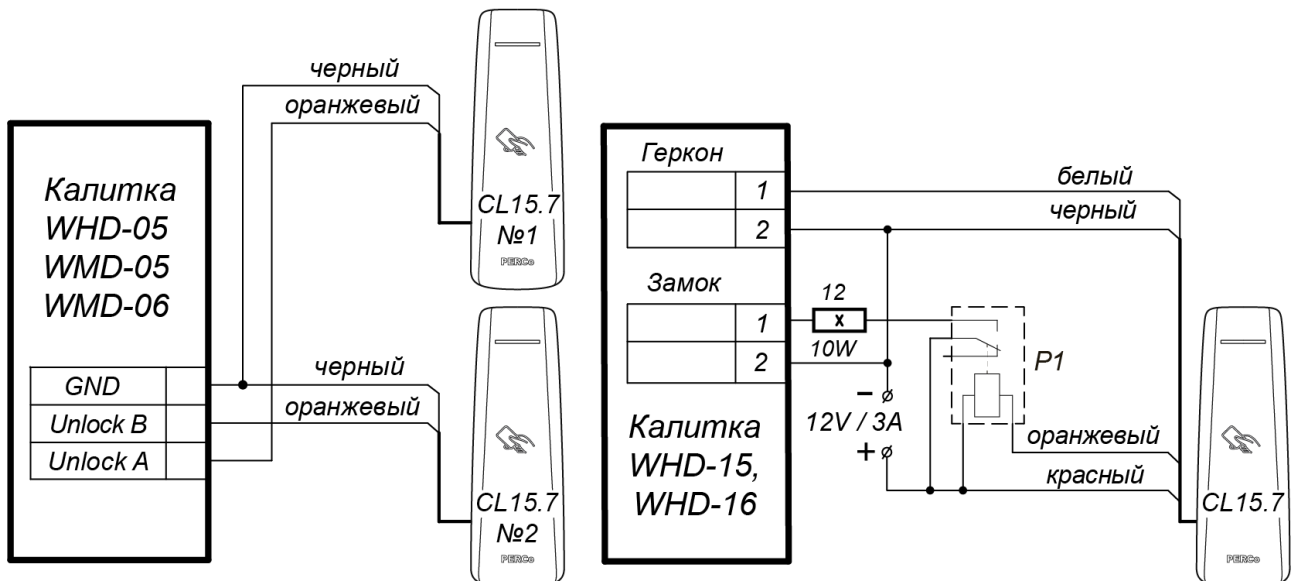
черный
оранжевый

Калитка
WHD-05
WMD-05
WMD-06

CL15.7
№1
PERCo

GND
Unlock B
Unlock A

черный
оранжевый

CL15.7
№2
PERCo

Геркон
1
2

Замок
1
2

12
x
10W

белый
черный

P1

−
12V / 3A
+

оранжевый
красный

Калитка
WHD-15,
WHD-16

CL15.7
PERCo